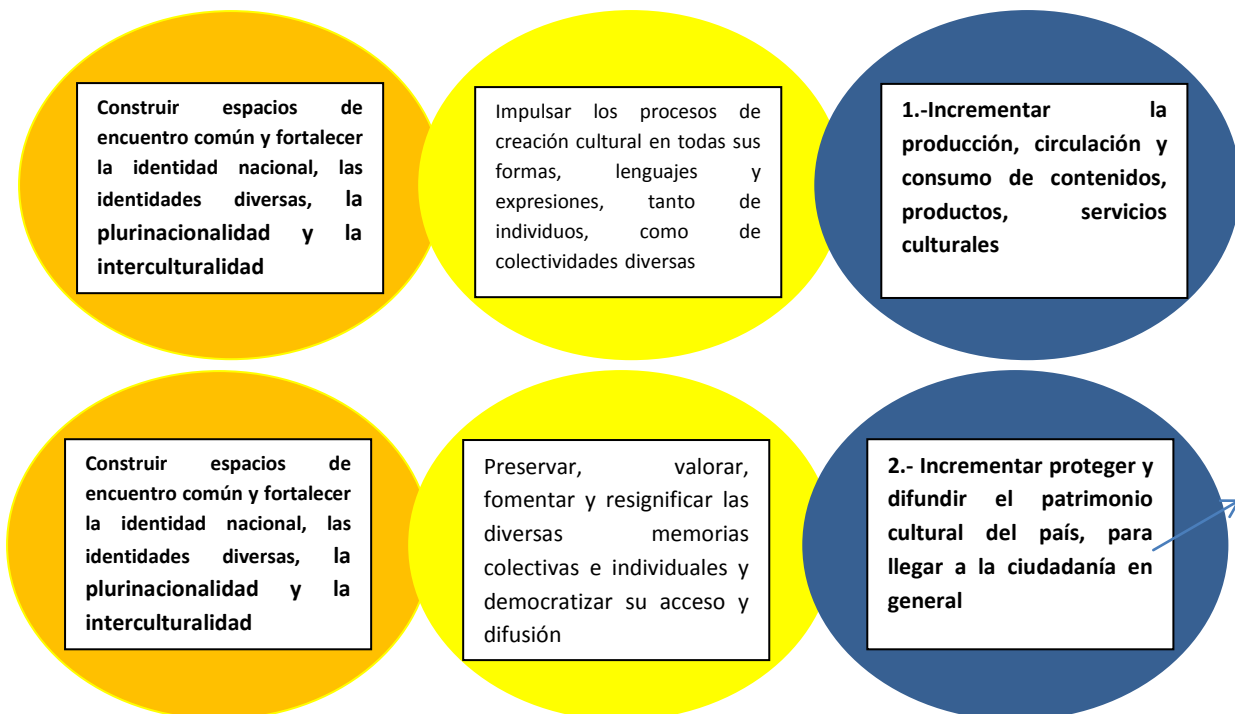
Construir espacios de encuentro común y fortalecer la identidad nacional, las identidades diversas, la plurinacionalidad y la interculturalidad

Impulsar los procesos de creación cultural en todas sus formas, lenguajes y expresiones, tanto de individuos, como de colectividades diversas

1.-Incrementar la producción, circulación y consumo de contenidos, productos, servicios culturales

Construir espacios de encuentro común y fortalecer la identidad nacional, las identidades diversas, la plurinacionalidad y la interculturalidad

Preservar, valorar, fomentar y resignificar las diversas memorias colectivas e individuales y democratizar su acceso y difusión

2.- Incrementar proteger y difundir el patrimonio cultural del país, para llegar a la ciudadanía en general